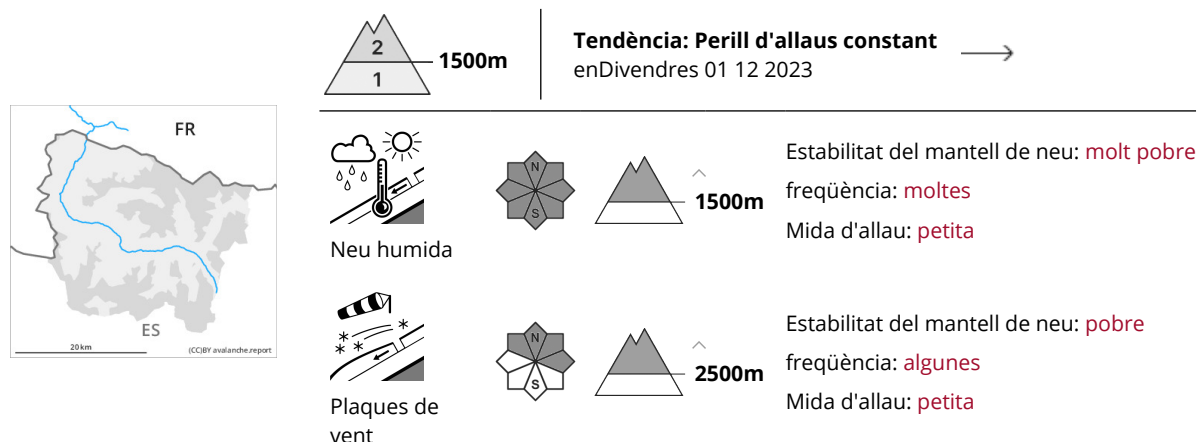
FR

ES

20 km

(CC)BY avalanche.report

2
1
1500m

Tendència: Perill d'allaus constant
enDivendres 01 12 2023

Neu humida

N
S

1500m

Estabilitat del mantell de neu: molt pobre
freqüència: moltes
Mida d'allau: petita

Plaques de vent

N
S

2500m

Estabilitat del mantell de neu: pobre
freqüència: algunes
Mida d'allau: petita